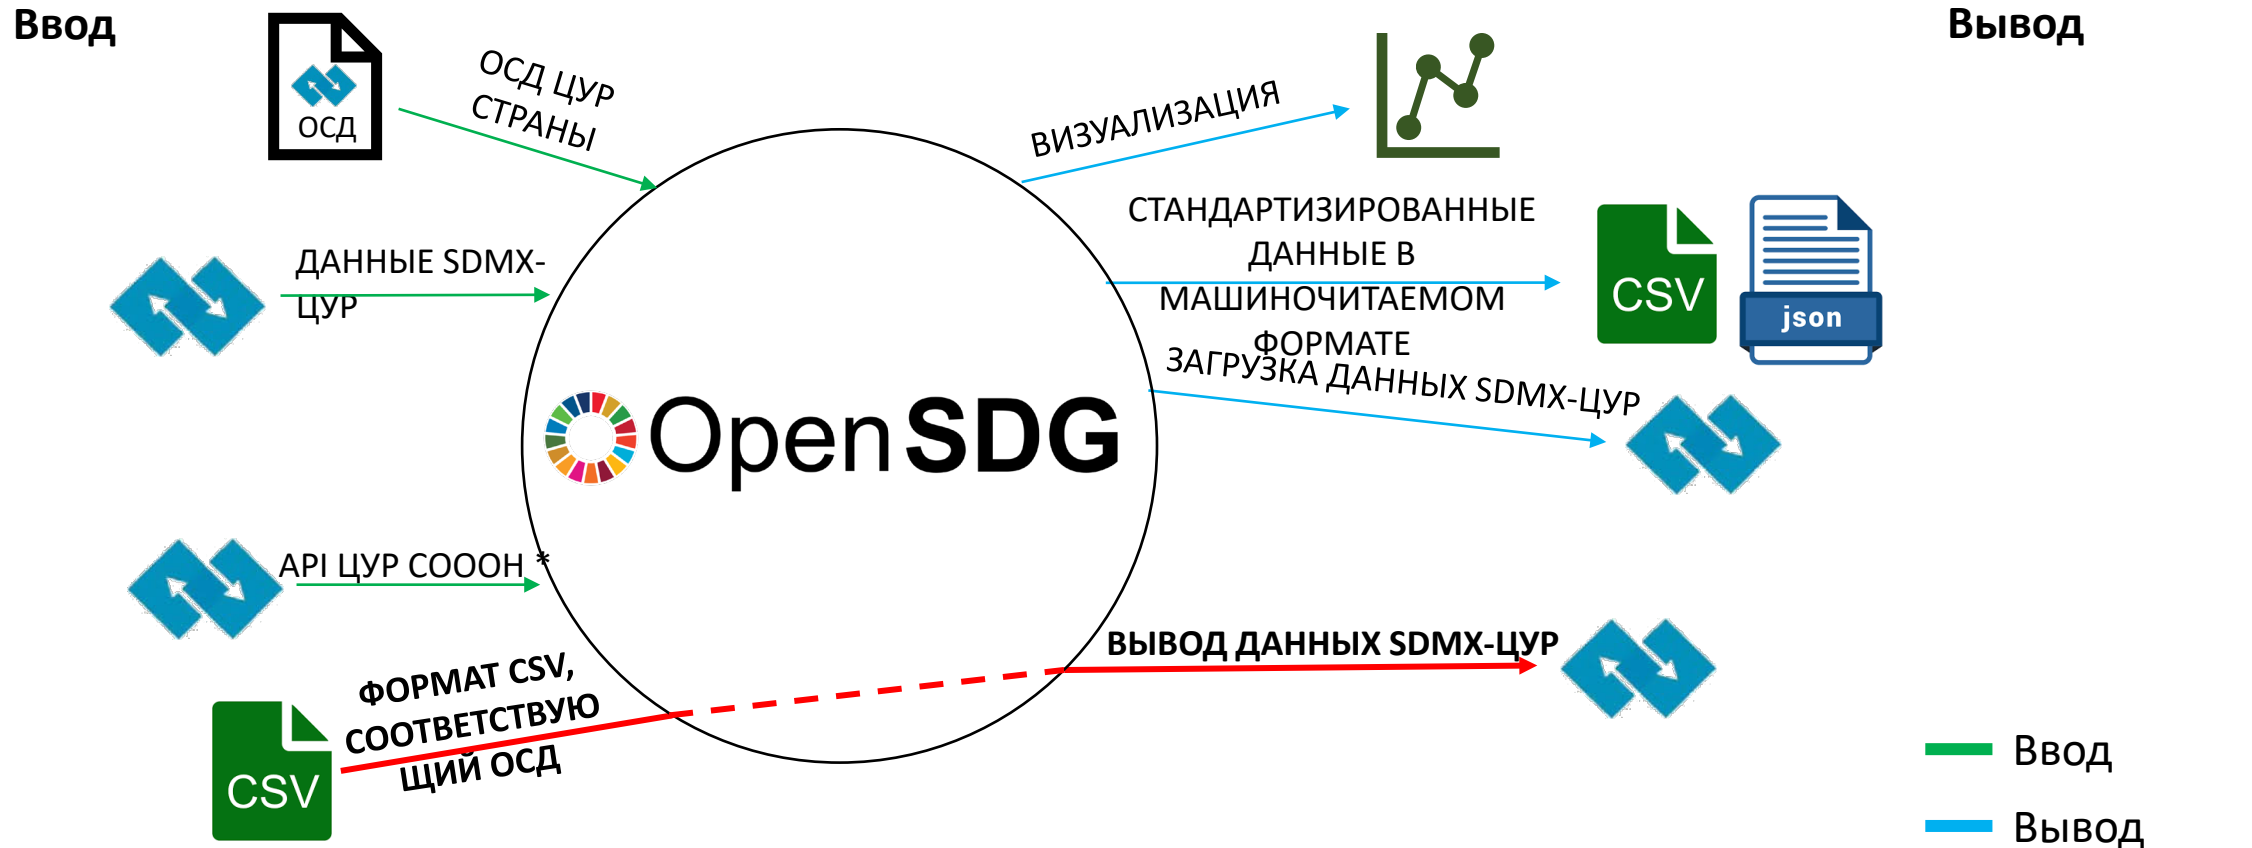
Ввод

Вывод

ОСД

ОСД ЦУР СТРАНЫ

ВИЗУАЛИЗАЦИЯ

ДАННЫЕ SDMX-ЦУР

СТАНДАРТИЗИРОВАННЫЕ ДАННЫЕ В МАШИНОЧИТАЕМОМ ФОРМАТЕ

CSV

json

ЗАГРУЗКА ДАННЫХ SDMX-ЦУР

OpenSDG

API ЦУР СОООН *

ВЫВОД ДАННЫХ SDMX-ЦУР

ФОРМАТ CSV, СООТВЕТСТВУЮЩИЙ ОСД

CSV

Ввод

Вывод